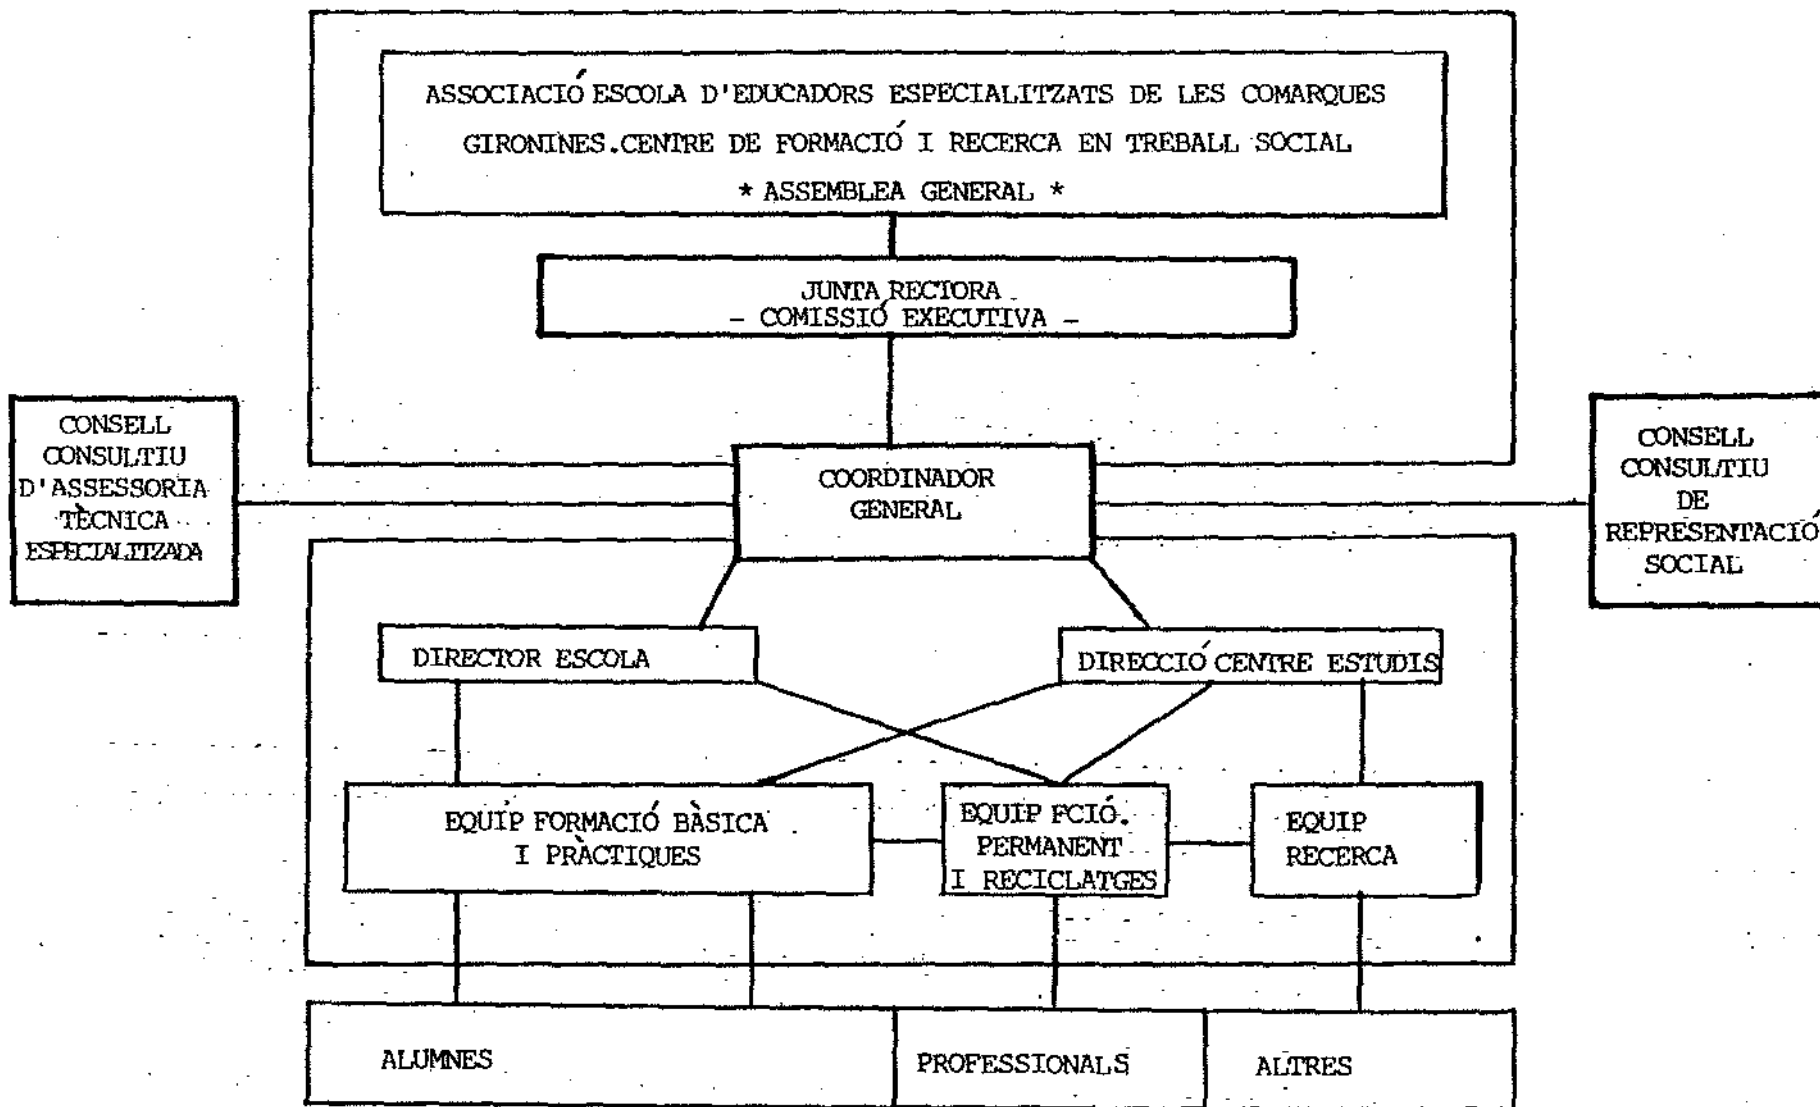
ASSOCIACIÓ ESCOLA D'EDUCADORS ESPECIALITZATS DE LES COMARQUES GIRONINES. CENTRE DE FORMACIÓ I RECERCA EN TREBALL SOCIAL
* ASSEMBLEA GENERAL *

JUNTA RECTORA
– COMISSIÓ EXECUTIVA –

CONSELL CONSULTIU D'ASSESSORIA TÈCNICA ESPECIALITZADA

COORDINADOR GENERAL

CONSELL CONSULTIU DE REPRESENTACIÓ SOCIAL

DIRECTOR ESCOLA

DIRECCIÓ CENTRE ESTUDIS

EQUIP FORMACIÓ BÀSICA I PRÀCTIQUES

EQUIP FCIÓ. PERMANENT I RECICLATGES

EQUIP RECERCA

ALUMNES

PROFESSIONALS

ALTRES